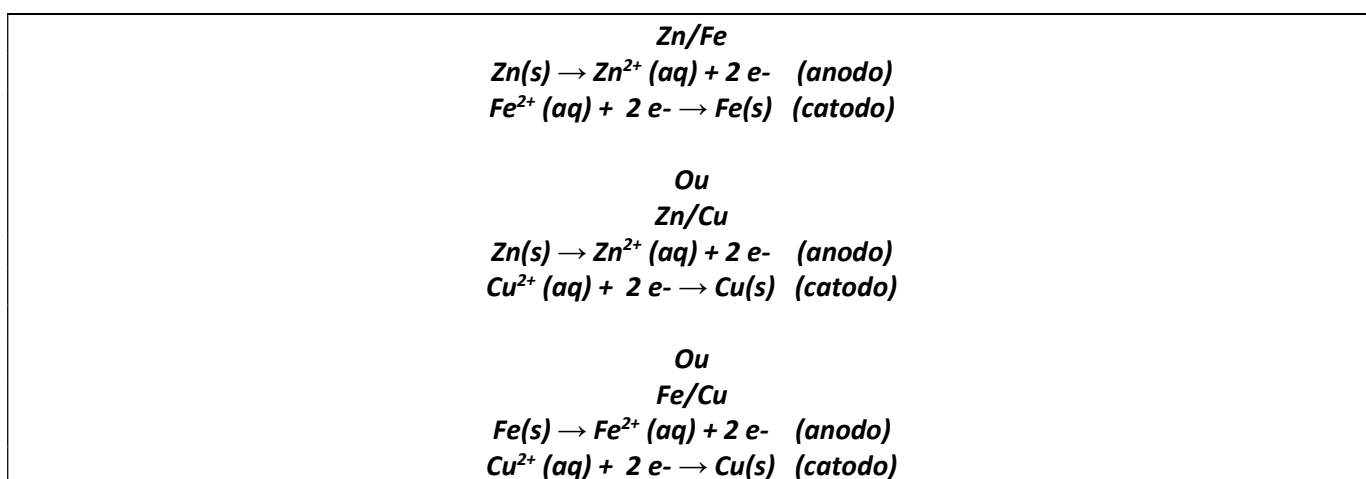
Zn/Fe
$Zn(s) \rightarrow Zn^{2+} (aq) + 2 e-$ (anodo)
$Fe^{2+} (aq) + 2 e- \rightarrow Fe(s)$ (catodo)

Ou
Zn/Cu
$Zn(s) \rightarrow Zn^{2+} (aq) + 2 e-$ (anodo)
$Cu^{2+} (aq) + 2 e- \rightarrow Cu(s)$ (catodo)

Ou
Fe/Cu
$Fe(s) \rightarrow Fe^{2+} (aq) + 2 e-$ (anodo)
$Cu^{2+} (aq) + 2 e- \rightarrow Cu(s)$ (catodo)